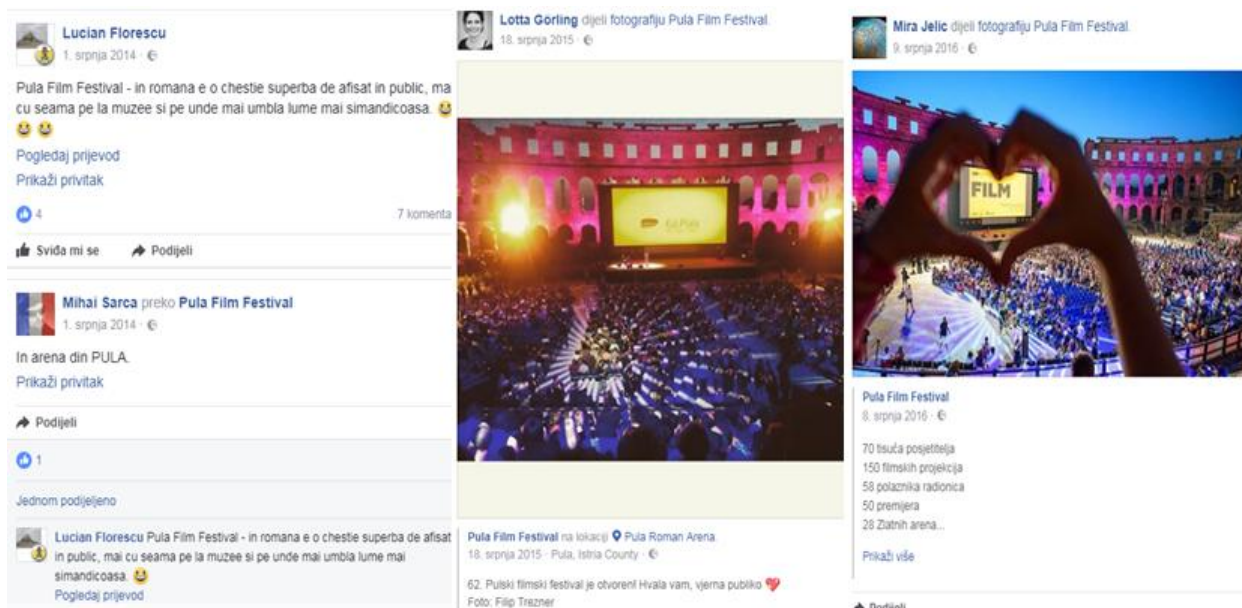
Lucian Florescu
1. srpnja 2014 ·

Pula Film Festival - in romana e o chestie superba de afisat in public, ma cu seama pe la muzee si pe unde mai umbla lume mai simandicoasa. 😃 😃 😃

Pogledaj prijevod
Prikaži privitak

4
7 komenta

Sviđa mi se Podijeli

Mihai Sarca preko Pula Film Festival
1. srpnja 2014 ·

In arena din PULA.
Prikaži privitak

Podijeli

1

Jednom podijeljeno

Lucian Florescu Pula Film Festival - in romana e o chestie superba de afisat in public, mai cu seama pe la muzee si pe unde mai umbla lume mai simandicoasa. 😃
Pogledaj prijevod

Lotta Görling dijeli fotografiju Pula Film Festival.
18. srpnja 2015 ·

Pula Film Festival na lokaciji Pula Roman Arena.
18. srpnja 2015 · Pula, Istria County ·

62. Pulski filmski festival je otvoren! Hvala vam, vjerna publiko ❤️
Foto: Filip Trezner

Mira Jelic dijeli fotografiju Pula Film Festival.
9. srpnja 2016 ·

FILM

Pula Film Festival
8. srpnja 2016 ·

70 tisuća posjetitelja
150 filmskih projekcija
58 polaznika radionica
50 premijera
28 Zlatnih arena...

Prikaži više

Podijeli